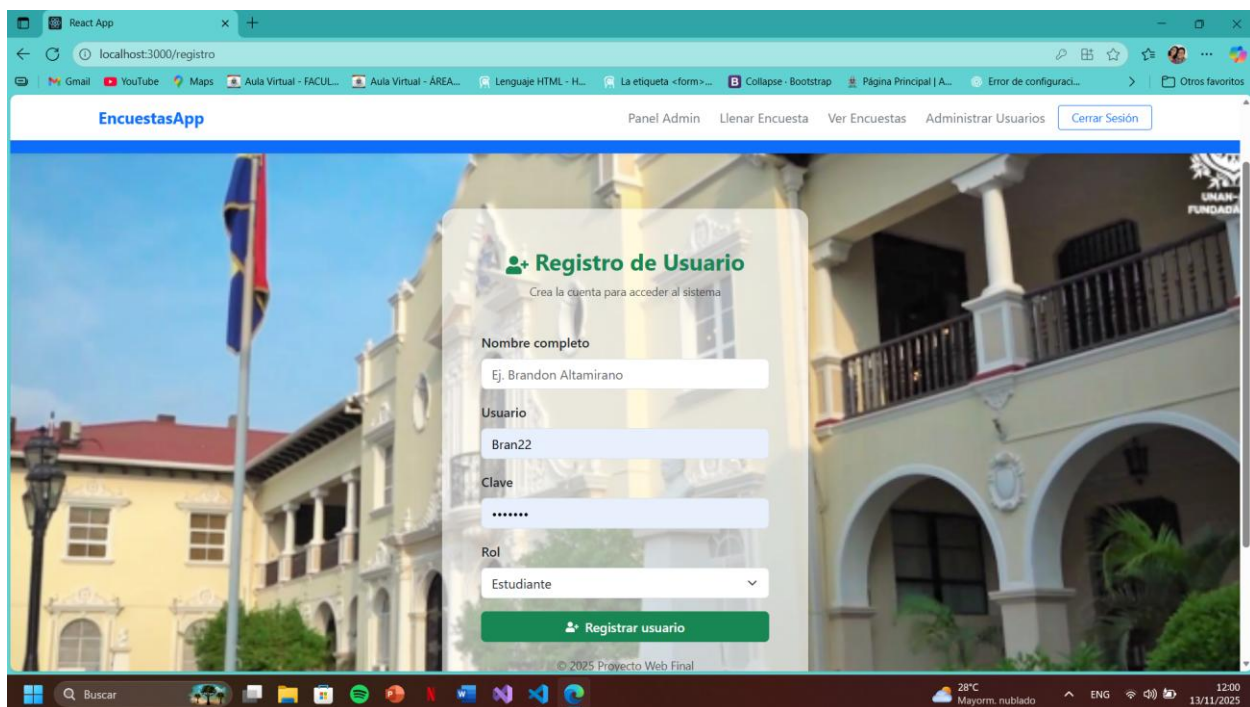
React App
localhost:3000/registro
Gmail YouTube Maps Aula Virtual - FACUL... Aula Virtual - ÁREA... Lenguaje HTML - H... La etiqueta <form>... Collapse · Bootstrap Página Principal | A... Error de configuraci... Otros favoritos

EncuestasApp
Panel Admin Llenar Encuesta Ver Encuestas Administrar Usuarios Cerrar Sesión

UNAN-FUNDADA

Registro de Usuario
Crea la cuenta para acceder al sistema

Nombre completo
Ej. Brandon Altamirano
Usuario
Bran22
Clave
•••••••
Rol
Estudiante
Registrar usuario
© 2025 Proyecto Web Final

Buscar
28°C Mayorm. nublado
ENG
12:00 13/11/2025